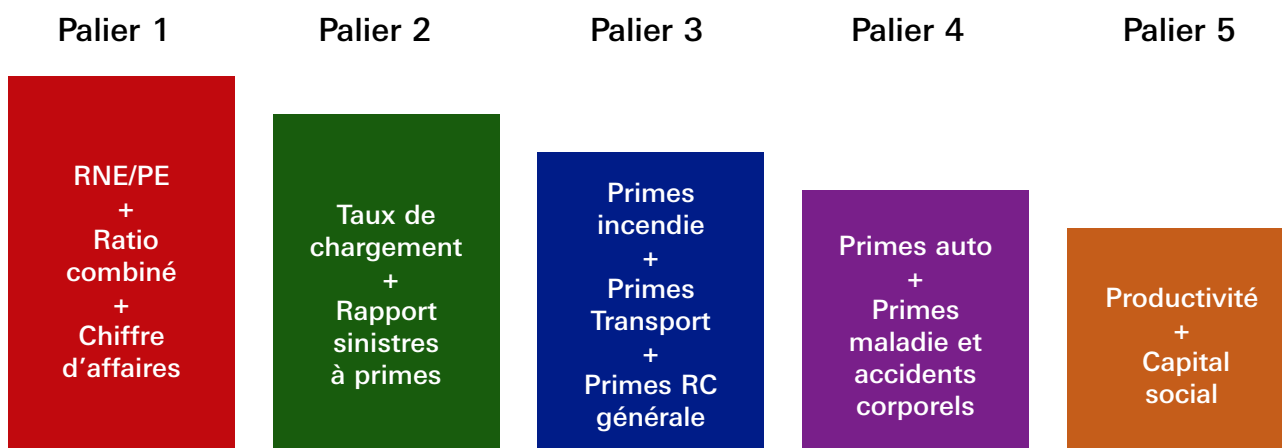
Palier 1

RNE/PE
+
Ratio combiné
+
Chiffre d'affaires

Palier 2

Taux de chargement
+
Rapport sinistres à primes

Palier 3

Primes incendie
+
Primes Transport
+
Primes RC générale

Palier 4

Primes auto
+
Primes maladie et accidents corporels

Palier 5

Productivité
+
Capital social